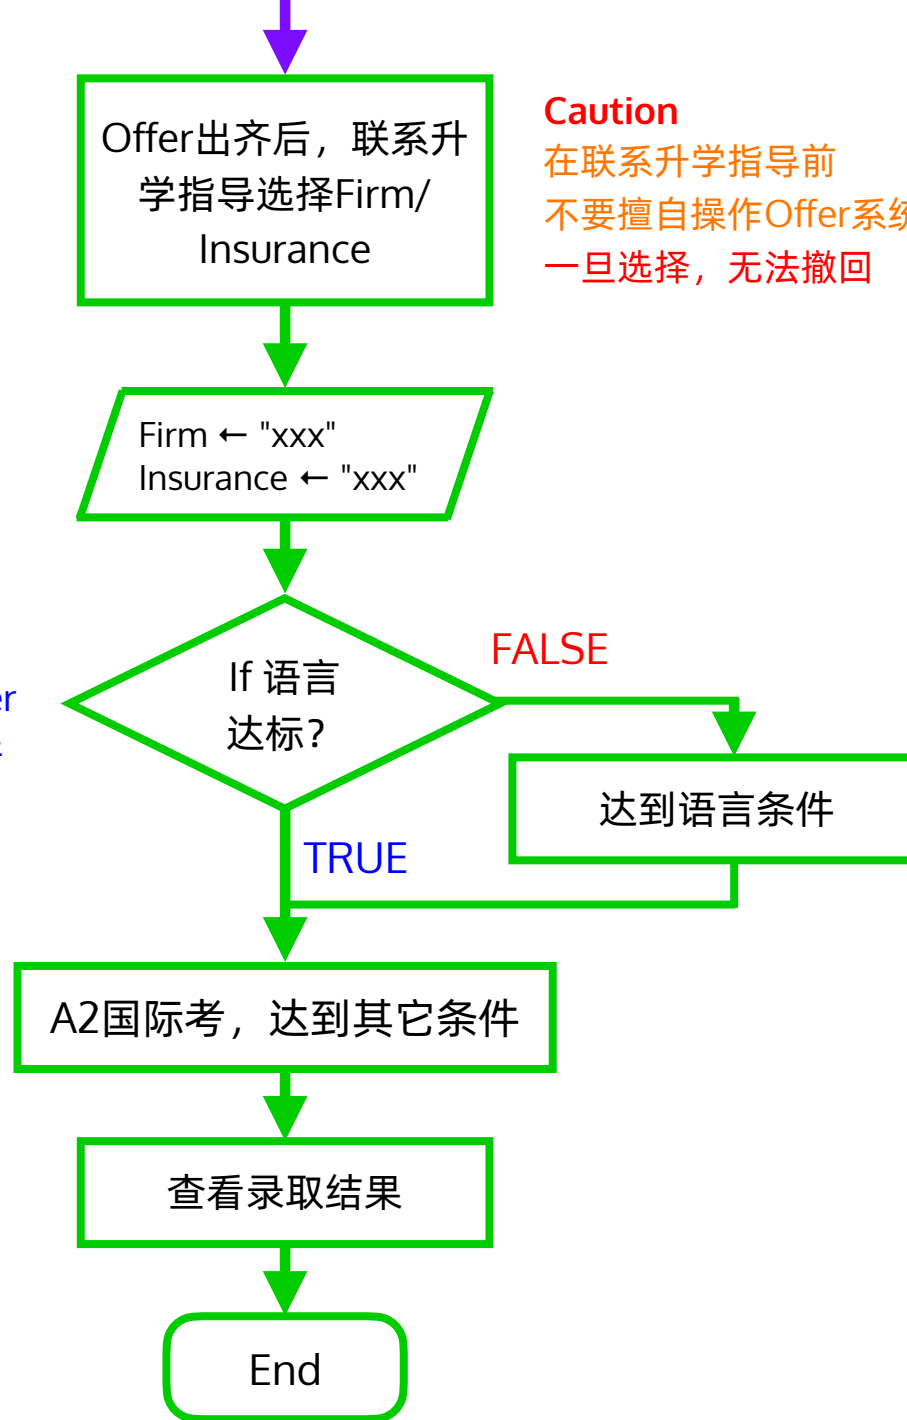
Offer出齐后，联系升学指导选择Firm/ Insurance

Caution
在联系升学指导前
不要擅自操作Offer系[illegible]
一旦选择，无法撤回

Firm ← "xxx"
Insurance ← "xxx"

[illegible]r
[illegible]

If 语言达标?

FALSE

达到语言条件

TRUE

A2国际考，达到其它条件

查看录取结果

End